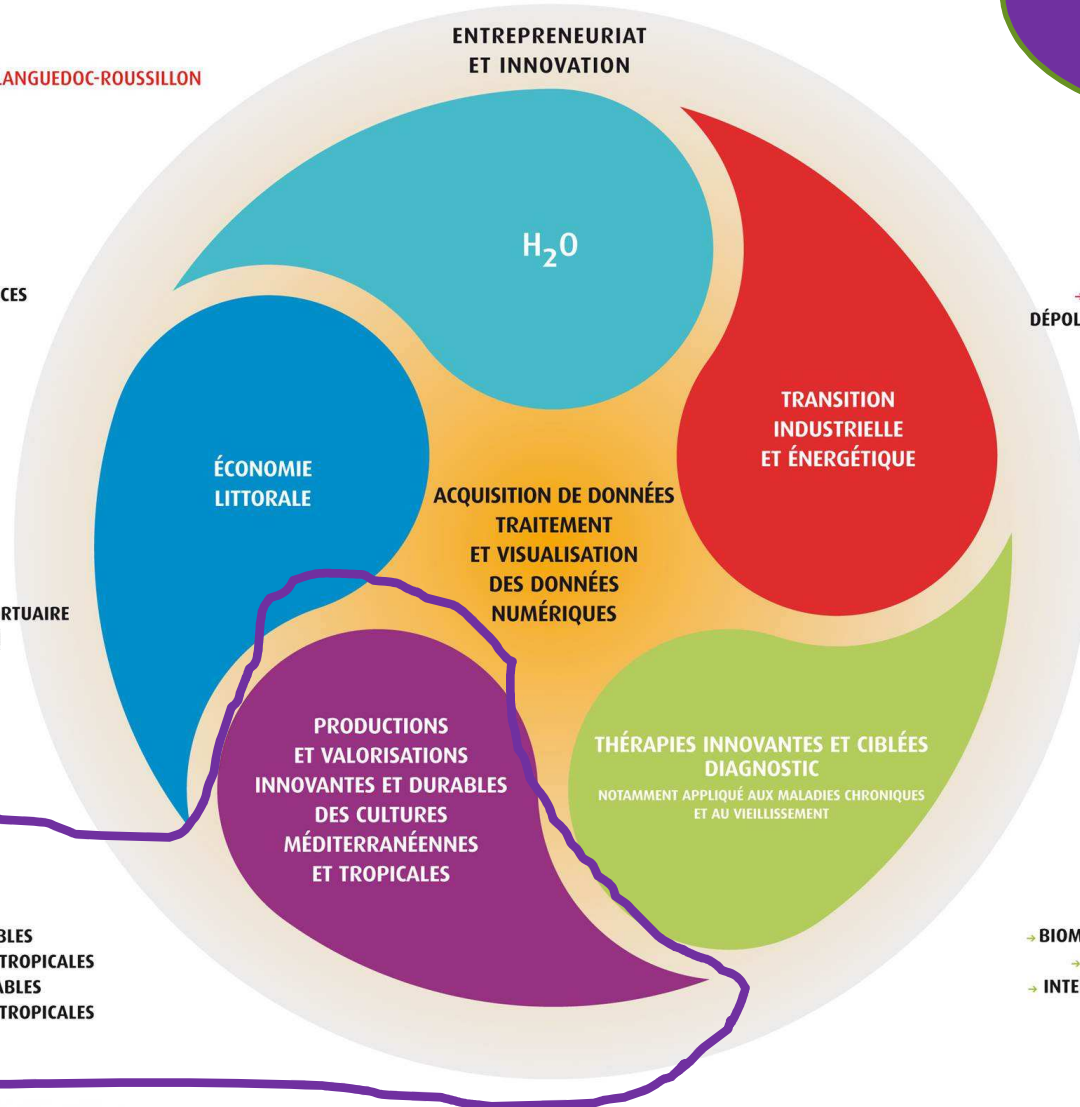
LANGUEDOC-ROUSSILLON

ENTREPRENEURIAT ET INNOVATION

$H_2O$

CES

DÉPOL

TRANSITION INDUSTRIELLE ET ÉNERGÉTIQUE

ÉCONOMIE LITTORALE

ACQUISITION DE DONNÉES TRAITEMENT ET VISUALISATION DES DONNÉES NUMÉRIQUES

RTUAIRE

PRODUCTIONS ET VALORISATIONS INNOVANTES ET DURABLES DES CULTURES MÉDITERRANÉENNES ET TROPICALES

THÉRAPIES INNOVANTES ET CIBLÉES DIAGNOSTIC
NOTAMMENT APPLIQUÉ AUX MALADIES CHRONIQUES ET AU VIEILLISSEMENT

BLES
TROPICALES
ABLES
TROPICALES

→ BIOM
→
→ INTE